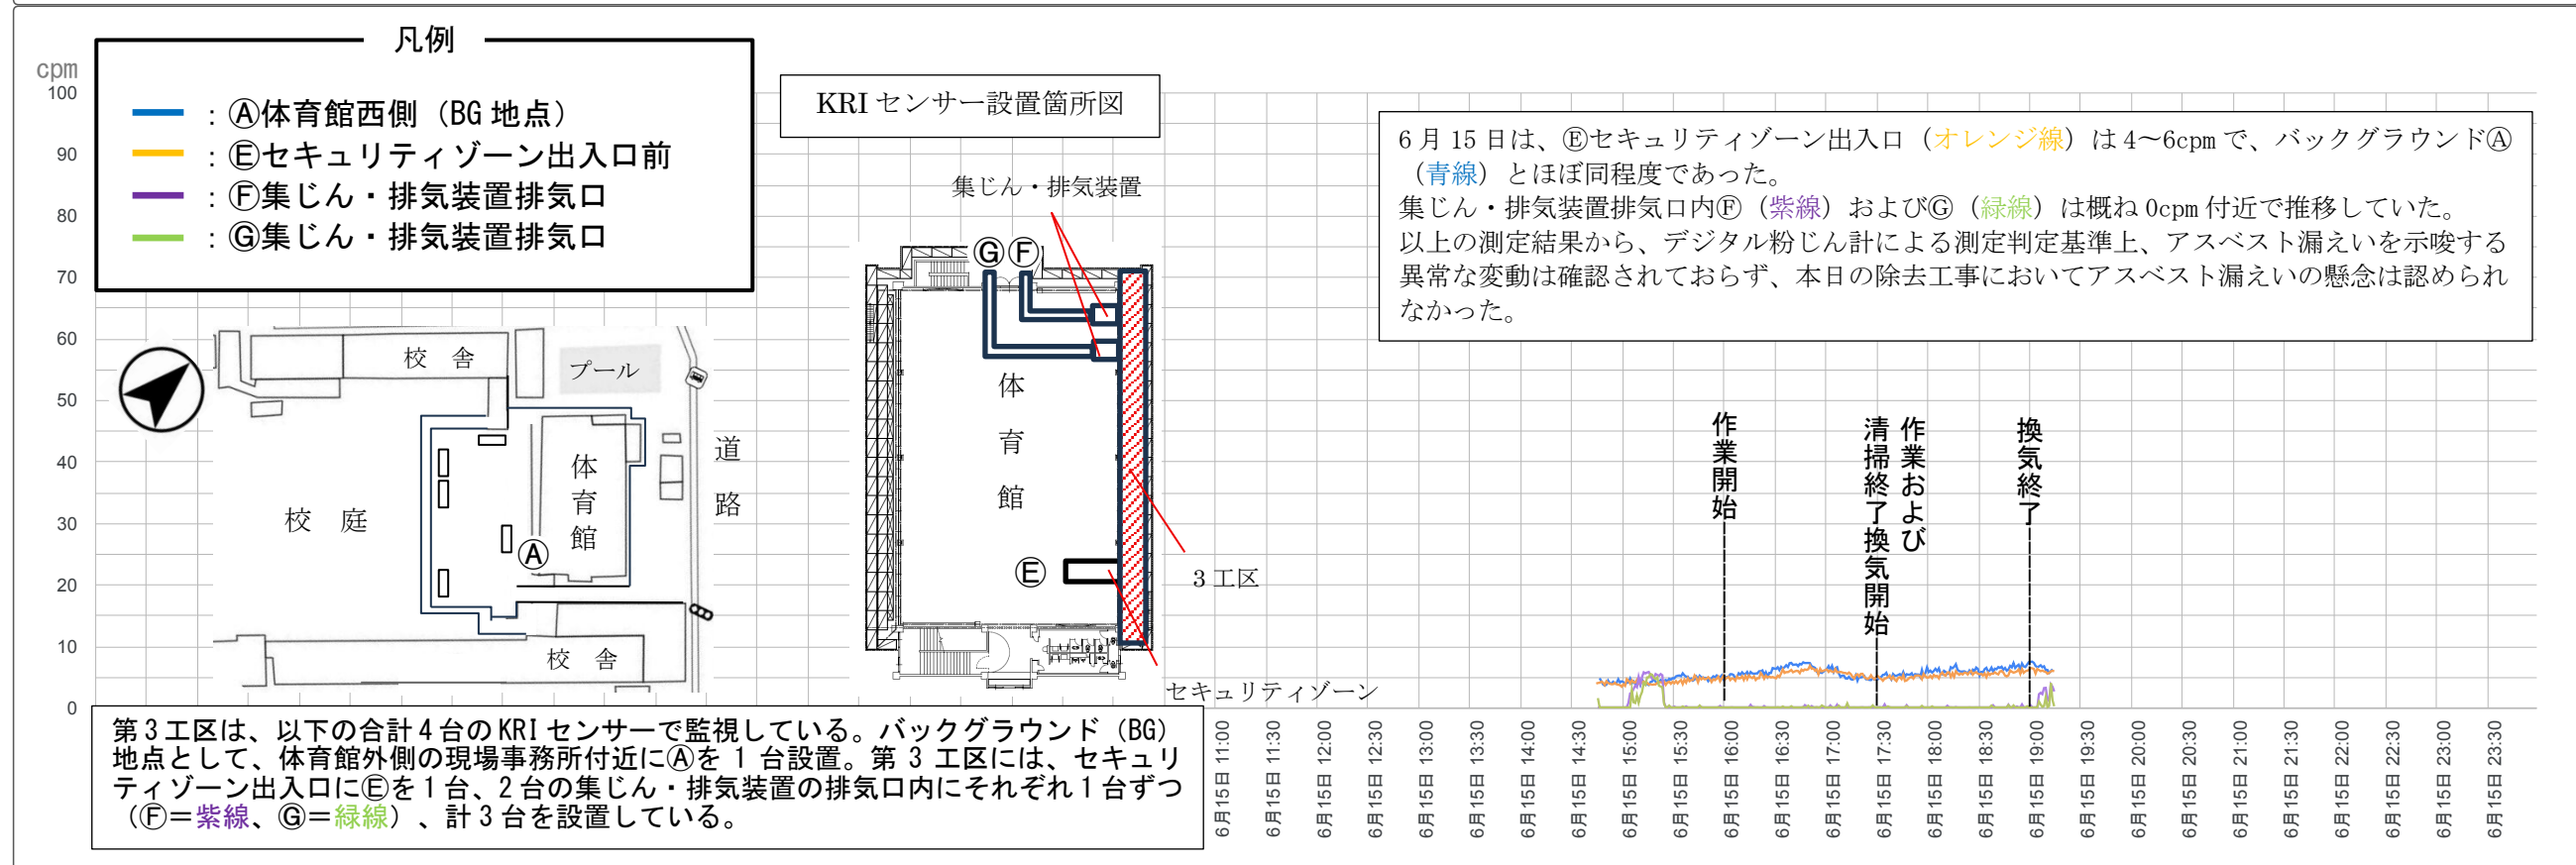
cpm
100
90
80
70
60
50
40
30
20
10
0

凡例
：Ⓐ体育館西側（BG 地点）
：Ⓔセキュリティゾーン出入口前
：Ⓕ集じん・排気装置排気口
：Ⓖ集じん・排気装置排気口

KRI センサー設置箇所図

校 舎
プール
体育館
道路
校 庭
Ⓐ
校 舎

集じん・排気装置
Ⓖ Ⓕ
体育館
Ⓔ
3 工区
セキュリティゾーン

6 月 15 日は、Ⓔセキュリティゾーン出入口（オレンジ線）は 4～6cpm で、バックグラウンドⒶ（青線）とほぼ同程度であった。
集じん・排気装置排気口内Ⓕ（紫線）およびⒼ（緑線）は概ね 0cpm 付近で推移していた。
以上の測定結果から、デジタル粉じん計による測定判定基準上、アスベスト漏えいを示唆する異常な変動は確認されておらず、本日の除去工事においてアスベスト漏えいの懸念は認められなかった。

作業開始
清掃終了換気開始
作業および
換気終了

第 3 工区は、以下の合計 4 台の KRI センサーで監視している。バックグラウンド（BG）地点として、体育館外側の現場事務所付近にⒶを 1 台設置。第 3 工区には、セキュリティゾーン出入口にⒺを 1 台、2 台の集じん・排気装置の排気口内にそれぞれ 1 台ずつ（Ⓕ＝紫線、Ⓖ＝緑線）、計 3 台を設置している。

6月15日 11:00
6月15日 11:30
6月15日 12:00
6月15日 12:30
6月15日 13:00
6月15日 13:30
6月15日 14:00
6月15日 14:30
6月15日 15:00
6月15日 15:30
6月15日 16:00
6月15日 16:30
6月15日 17:00
6月15日 17:30
6月15日 18:00
6月15日 18:30
6月15日 19:00
6月15日 19:30
6月15日 20:00
6月15日 20:30
6月15日 21:00
6月15日 21:30
6月15日 22:00
6月15日 22:30
6月15日 23:00
6月15日 23:30